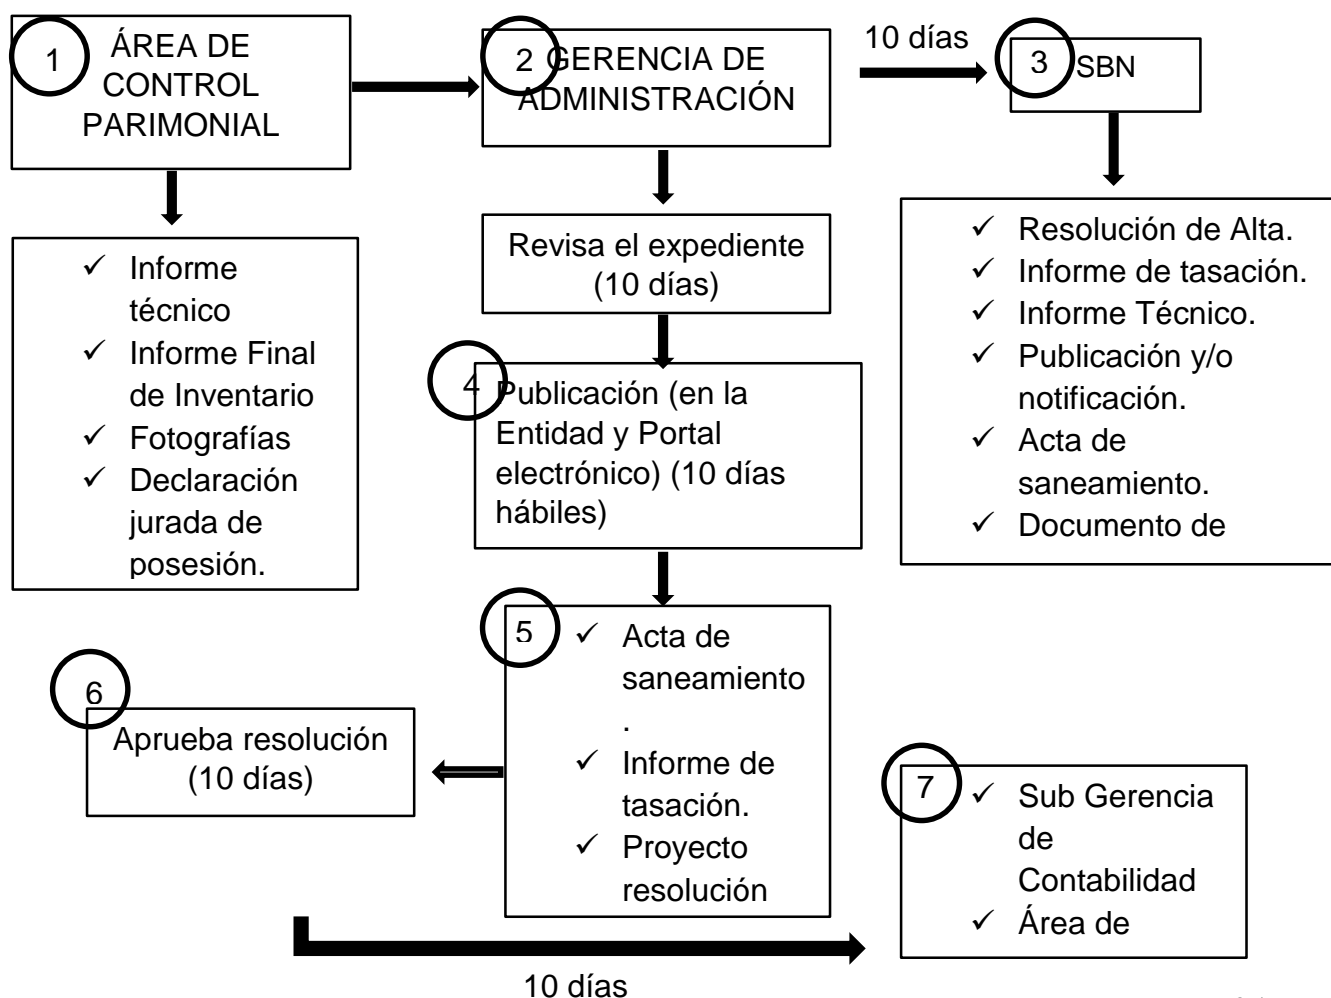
1 ÁREA DE CONTROL PARIMONIAL

2 GERENCIA DE ADMINISTRACIÓN

10 días

3 SBN

✓ Informe técnico
✓ Informe Final de Inventario
✓ Fotografías
✓ Declaración jurada de posesión.

Revisa el expediente (10 días)

✓ Resolución de Alta.
✓ Informe de tasación.
✓ Informe Técnico.
✓ Publicación y/o notificación.
✓ Acta de saneamiento.
✓ Documento de

4 Publicación (en la Entidad y Portal electrónico) (10 días hábiles)

5 ✓ Acta de saneamiento .
✓ Informe de tasación.
✓ Proyecto resolución

6 Aprueba resolución (10 días)

7 ✓ Sub Gerencia de Contabilidad
✓ Área de

10 días